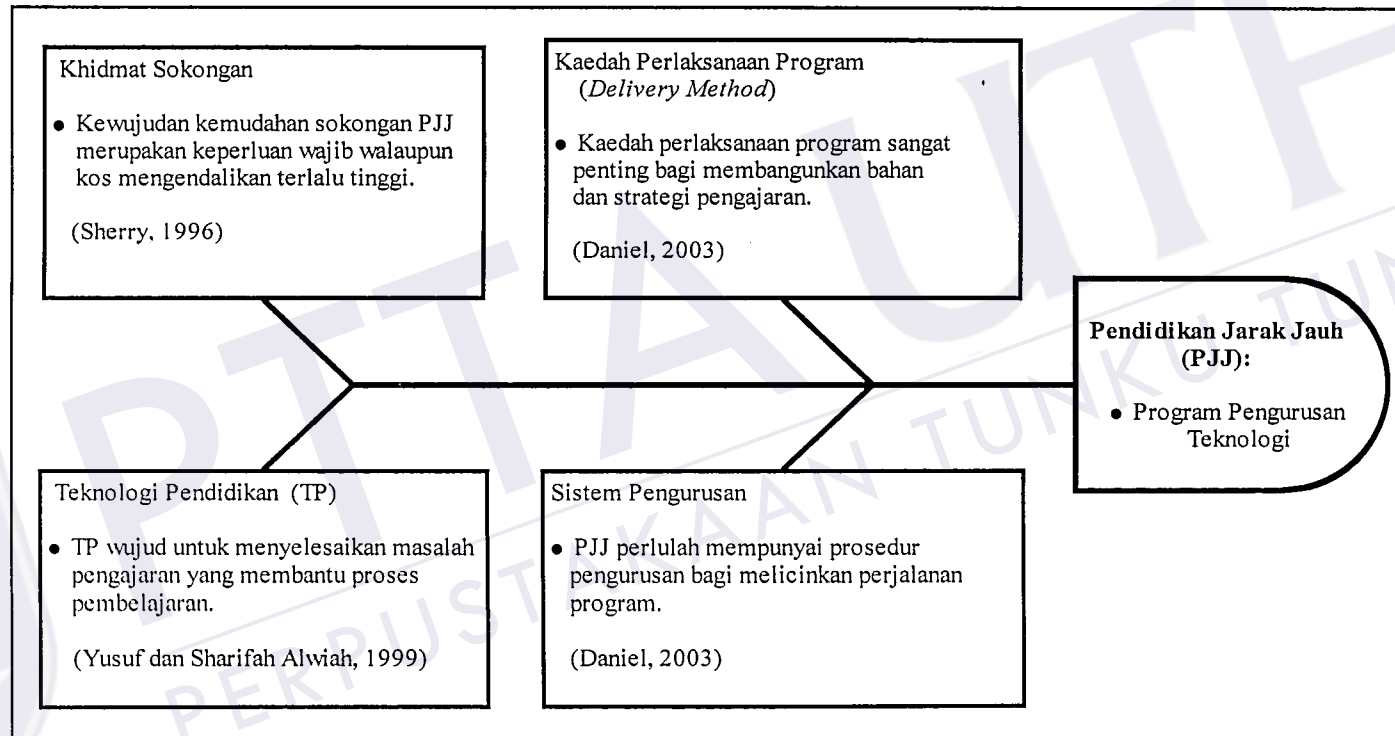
Khidmat Sokongan

• Kewujudan kemudahan sokongan PJJ merupakan keperluan wajib walaupun kos mengendalikan terlalu tinggi.

(Sherry, 1996)

Kaedah Perlaksanaan Program (*Delivery Method*)

• Kaedah perlaksanaan program sangat penting bagi membangunkan bahan dan strategi pengajaran.

(Daniel, 2003)

**Pendidikan Jarak Jauh (PJJ):**

• Program Pengurusan Teknologi

Teknologi Pendidikan (TP)

• TP wujud untuk menyelesaikan masalah pengajaran yang membantu proses pembelajaran.

(Yusuf dan Sharifah Alwiah, 1999)

Sistem Pengurusan

• PJJ perlulah mempunyai prosedur pengurusan bagi melicinkan perjalanan program.

(Daniel, 2003)

PTTA UTHM
PERPUSTAKAAN TUNKU TUN AMINAH